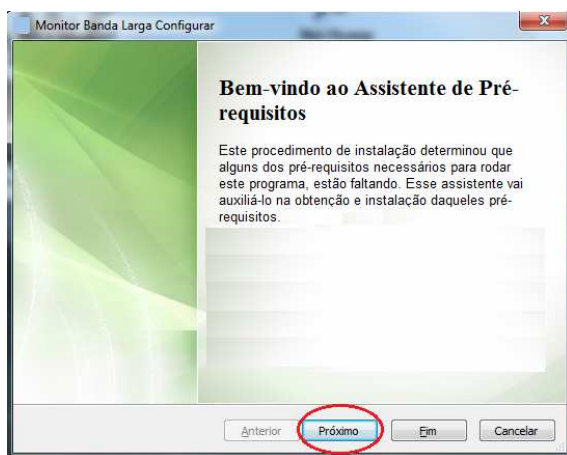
Monitor Banda Larga Configurar

Bem-vindo ao Assistente de Pré-requisitos

Este procedimento de instalação determinou que alguns dos pré-requisitos necessários para rodar este programa, estão faltando. Esse assistente vai auxiliá-lo na obtenção e instalação daqueles pré-requisitos.

Anterior Próximo Fim Cancelar